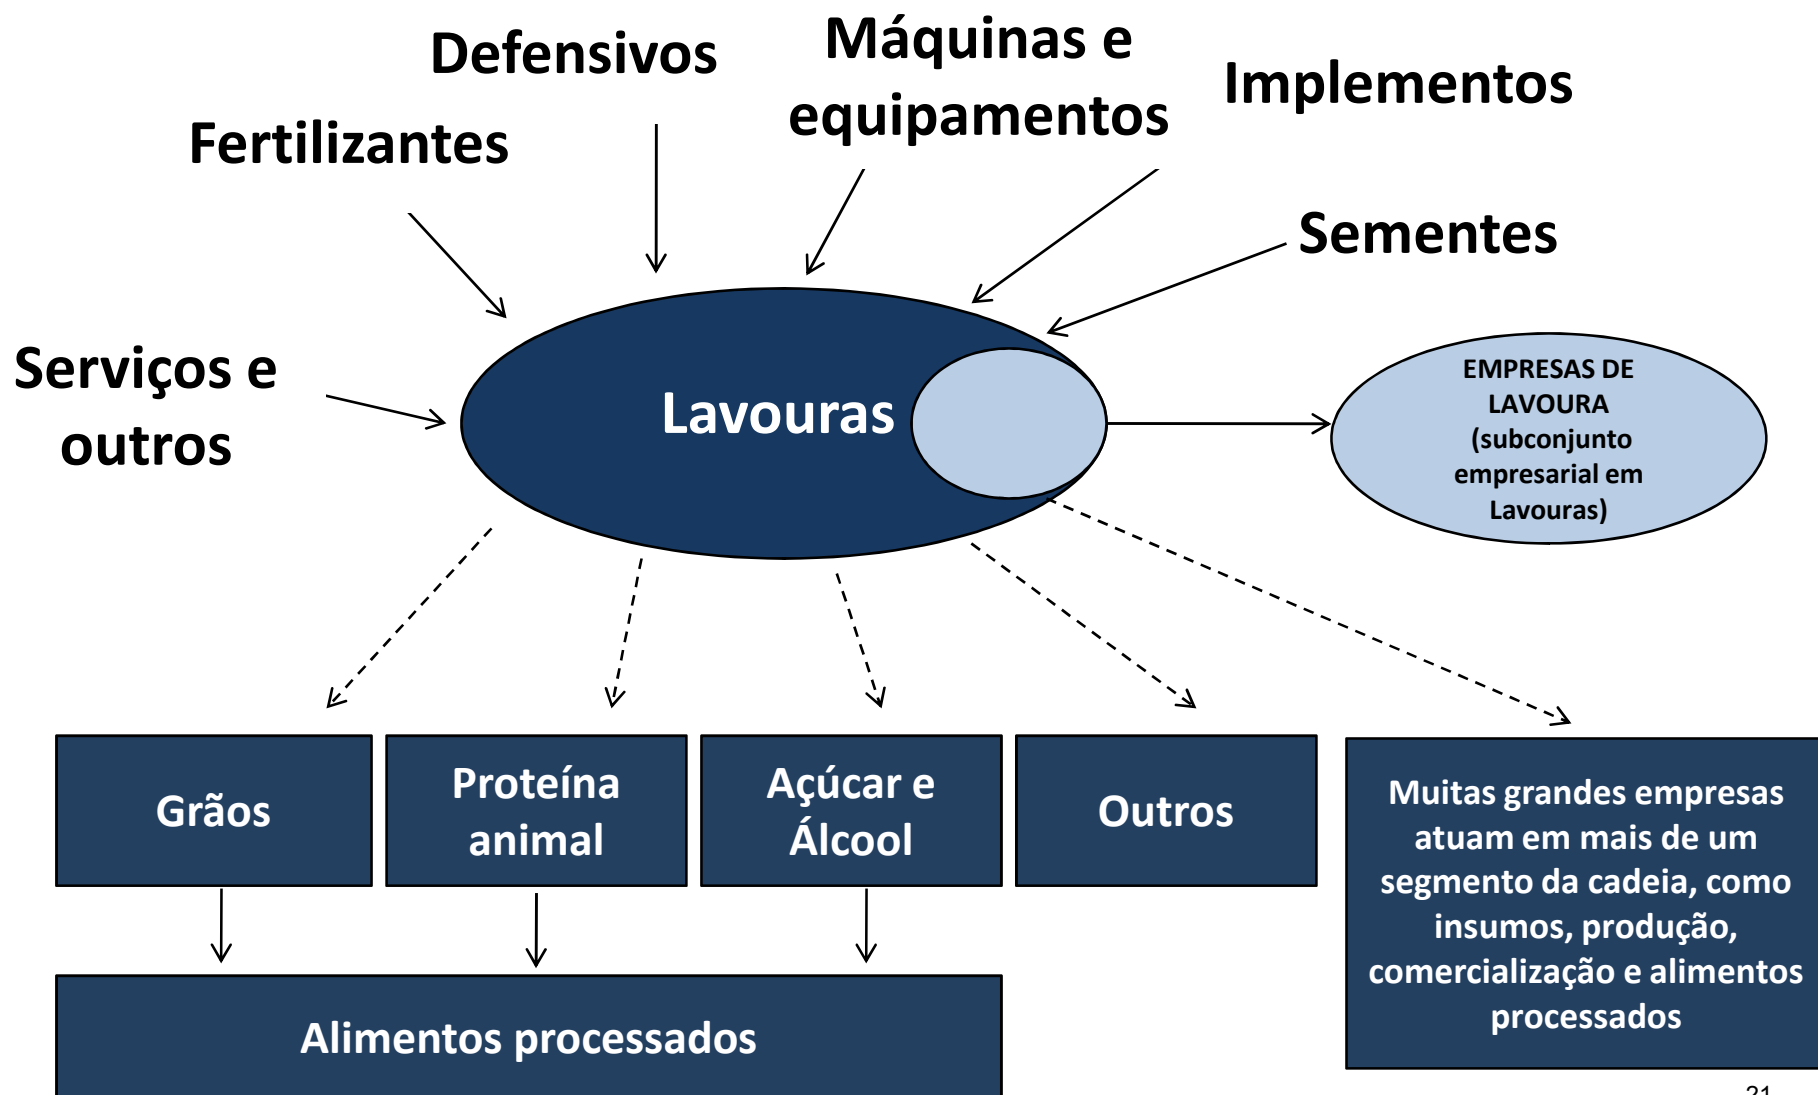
Defensivos

Máquinas e equipamentos

Implementos

Fertilizantes

Sementes

Serviços e outros

Lavouras

EMPRESAS DE LAVOURA (subconjunto empresarial em Lavouras)

Grãos

Proteína animal

Açúcar e Álcool

Outros

Muitas grandes empresas atuam em mais de um segmento da cadeia, como insumos, produção, comercialização e alimentos processados

Alimentos processados

21